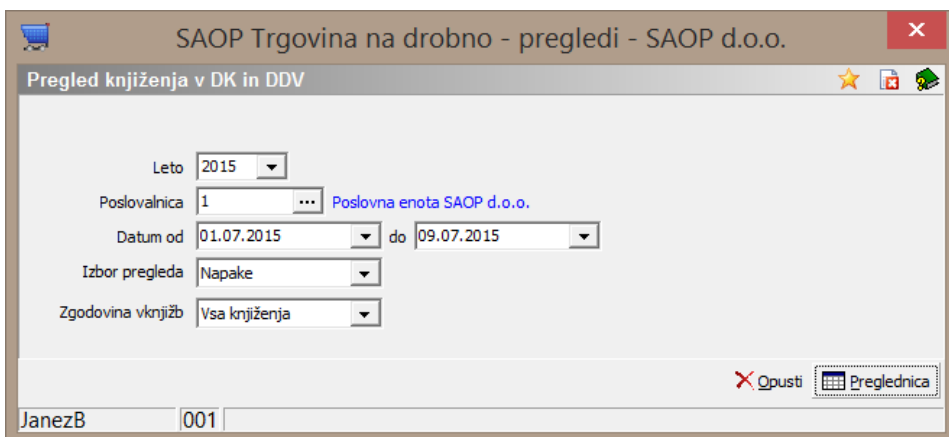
SAOP Trgovina na drobno - pregledi - SAOP d.o.o.

Pregled knjiženja v DK in DDV

Leto 2015

Poslovalnica 1 ... Poslovna enota SAOP d.o.o.

Datum od 01.07.2015 do 09.07.2015

Izbor pregleda Napake

Zgodovina vknjižb Vsa knjiženja

Opusti

Preglednica

JanezB 001